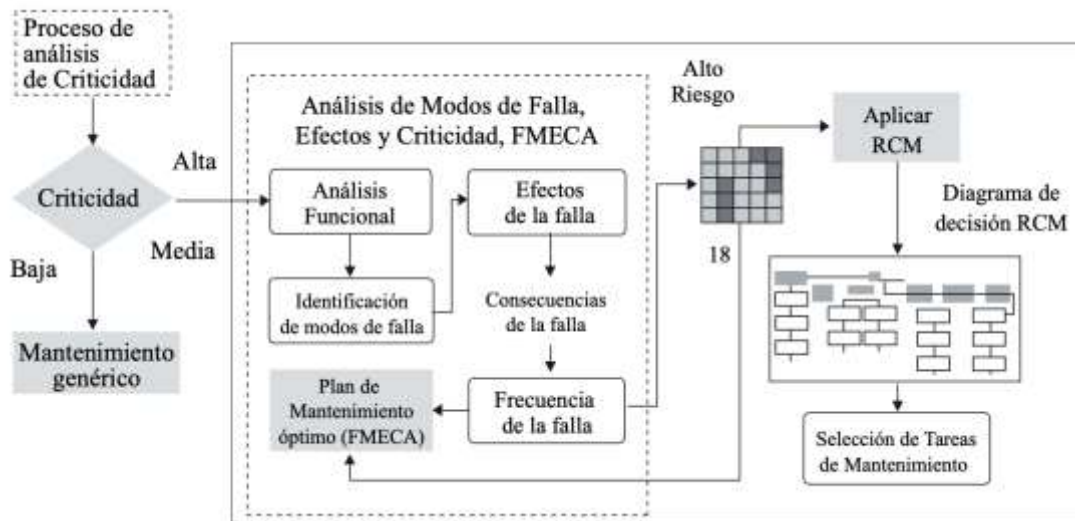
Proceso de análisis de Criticidad

Criticidad

Alta

Media

Baja

Mantenimiento genérico

Análisis de Modos de Falla, Efectos y Criticidad, FMECA

Análisis Funcional

Identificación de modos de falla

Efectos de la falla

Consecuencias de la falla

Frecuencia de la falla

Plan de Mantenimiento óptimo (FMECA)

Alto Riesgo

18

Aplicar RCM

Diagrama de decisión RCM

Selección de Tareas de Mantenimiento